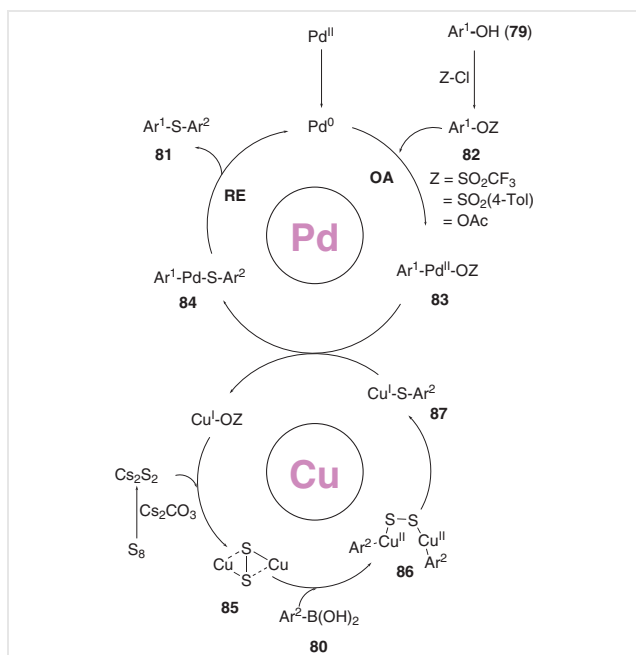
$Pd^{II}$

$Ar^1$-OH (**79**)

Z-Cl

$Ar^1$-S-$Ar^2$
**81**

$Pd^0$

$Ar^1$-OZ
**82**

RE

OA

Z = $SO_2CF_3$
= $SO_2$(4-Tol)
= OAc

Pd

$Ar^1$-Pd-S-$Ar^2$
**84**

$Ar^1$-$Pd^{II}$-OZ
**83**

$Cu^I$-S-$Ar^2$
**87**

$Cu^I$-OZ

Cu

$Cs_2S_2$

$Cs_2CO_3$

$S_8$

S S
Cu Cu

**85**

S–S
$Ar^2$-$Cu^{II}$ $Cu^{II}$
$Ar^2$
**86**

$Ar^2$-$B(OH)_2$
**80**